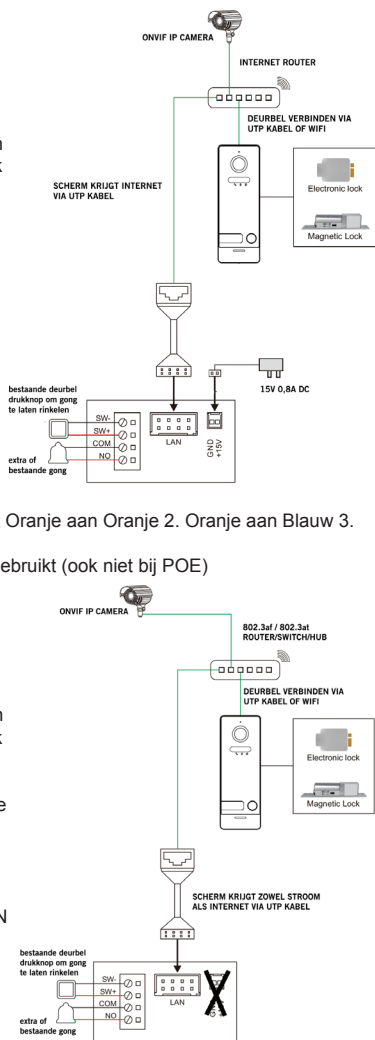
ONVIF IP CAMERA

INTERNET ROUTER

DEURBEL VERBINDEN VIA UTP KABEL OF WIFI

SCHERM KRIJGT INTERNET VIA UTP KABEL

Electronic lock

Magnetic Lock

bestaande deurbel drukknop om gong te laten rinkelen

extra of bestaande gong

SW-
SW+
COM
NO

LAN

GND
+15V

15V 0,8A DC

Oranje aan Oranje 2. Oranje aan Blauw 3.

ebruikt (ook niet bij POE)

ONVIF IP CAMERA

802.3af / 802.3at ROUTER/SWITCH/HUB

DEURBEL VERBINDEN VIA UTP KABEL OF WIFI

Electronic lock

Magnetic Lock

SCHERM KRIJGT ZOWEL STROOM ALS INTERNET VIA UTP KABEL

bestaande deurbel drukknop om gong te laten rinkelen

extra of bestaande gong

SW-
SW+
COM
NO

LAN